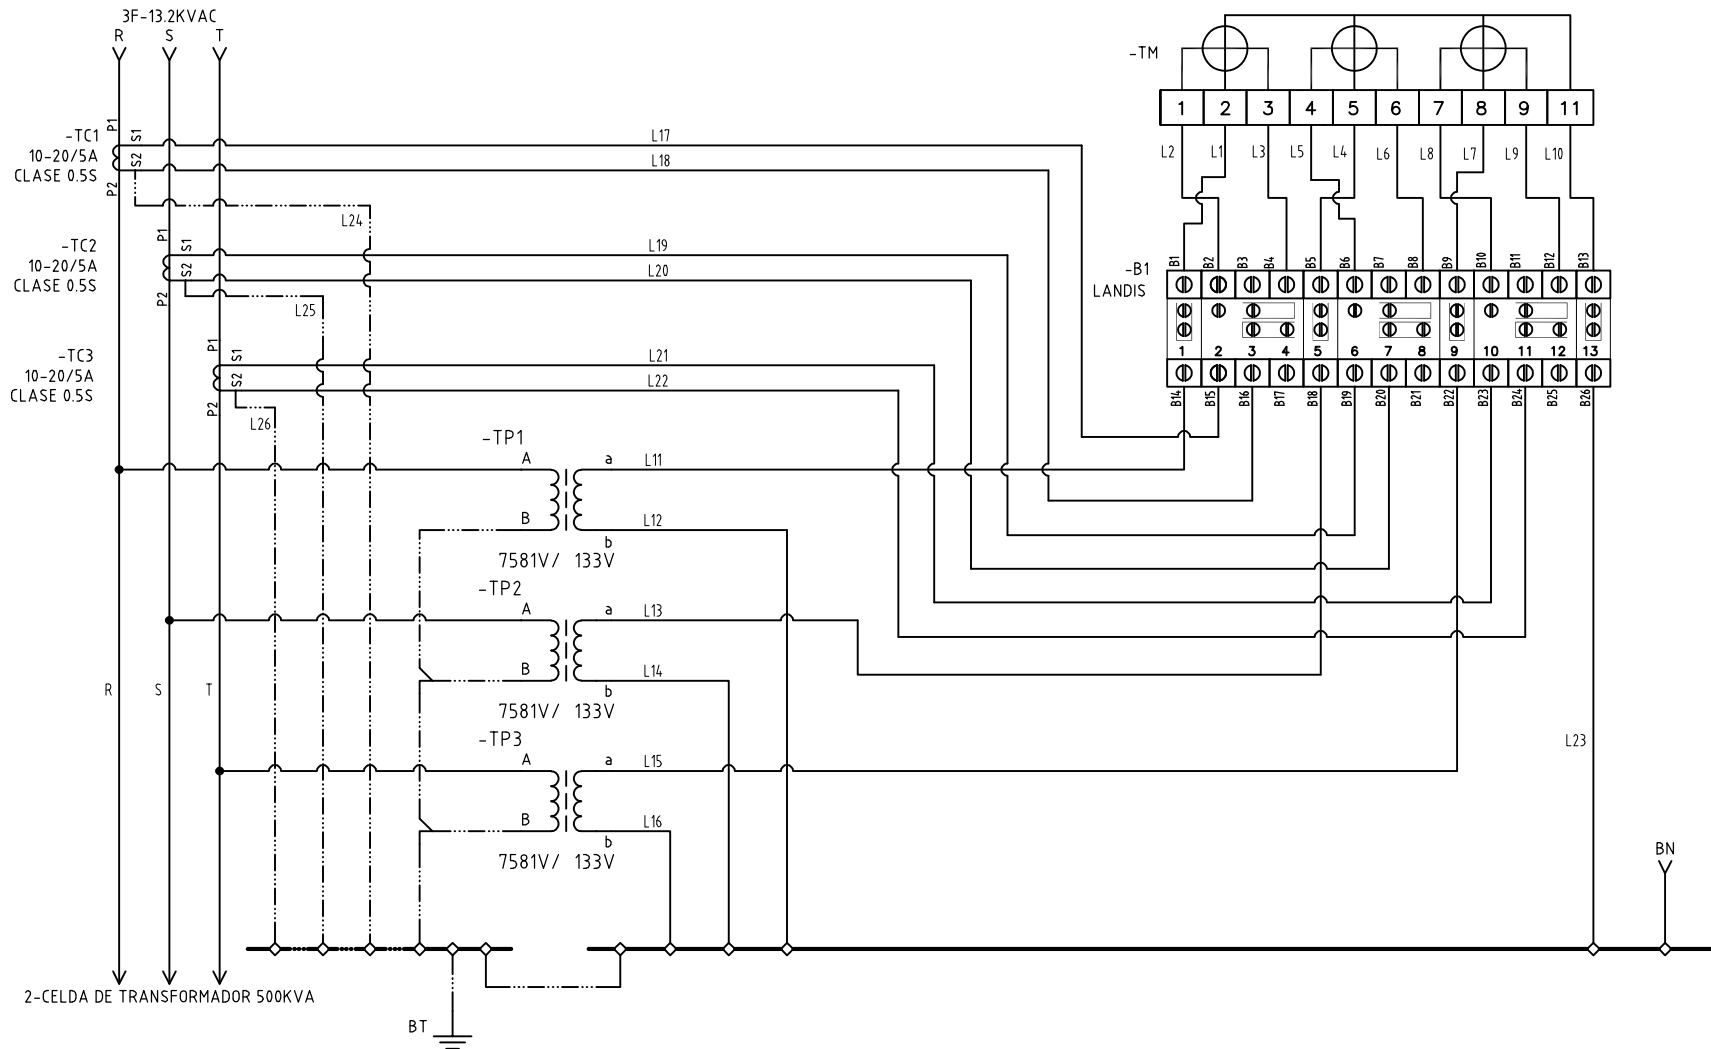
3F-13.2KVAC
R S T

-TM

1 2 3 4 5 6 7 8 9 11

L2 L1 L3 L5 L4 L6 L8 L7 L9 L10

-TC1
10-20/5A
CLASE 0.5S
P1 S1 S2 P2

L17
L18
L24

-TC2
10-20/5A
CLASE 0.5S
P1 S1 S2 P2

L19
L20
L25

-B1
LANDIS

B1 B2 B3 B4 B5 B6 B7 B8 B9 B10 B11 B12 B13

1 2 3 4 5 6 7 8 9 10 11 12 13

B14 B15 B16 B17 B18 B19 B20 B21 B22 B23 B24 B25 B26

-TC3
10-20/5A
CLASE 0.5S
P1 S1 S2 P2

L21
L22
L26

-TP1
A a L11
B b L12
7581V/ 133V

-TP2
A a L13
B b L14
7581V/ 133V

R S T

L23

-TP3
A a L15
B b L16
7581V/ 133V

BN

2-CELDA DE TRANSFORMADOR 500KVA

BT